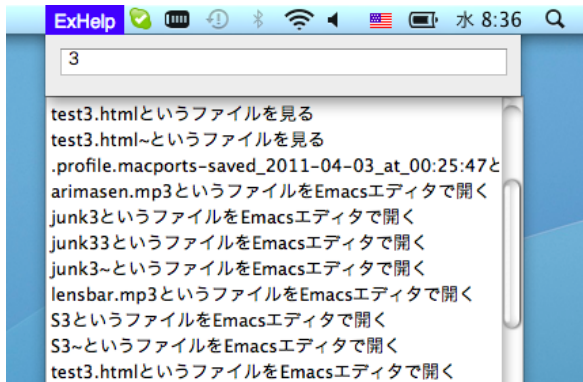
ExHelp 水 8:36

3

test3.htmlというファイルを見る
test3.html~というファイルを見る
.profile.macports-saved_2011-04-03_at_00:25:47と
arimasen.mp3というファイルをEmacsエディタで開く
junk3というファイルをEmacsエディタで開く
junk33というファイルをEmacsエディタで開く
junk3~というファイルをEmacsエディタで開く
lensbar.mp3というファイルをEmacsエディタで開く
S3というファイルをEmacsエディタで開く
S3~というファイルをEmacsエディタで開く
test3.htmlというファイルをEmacsエディタで開く